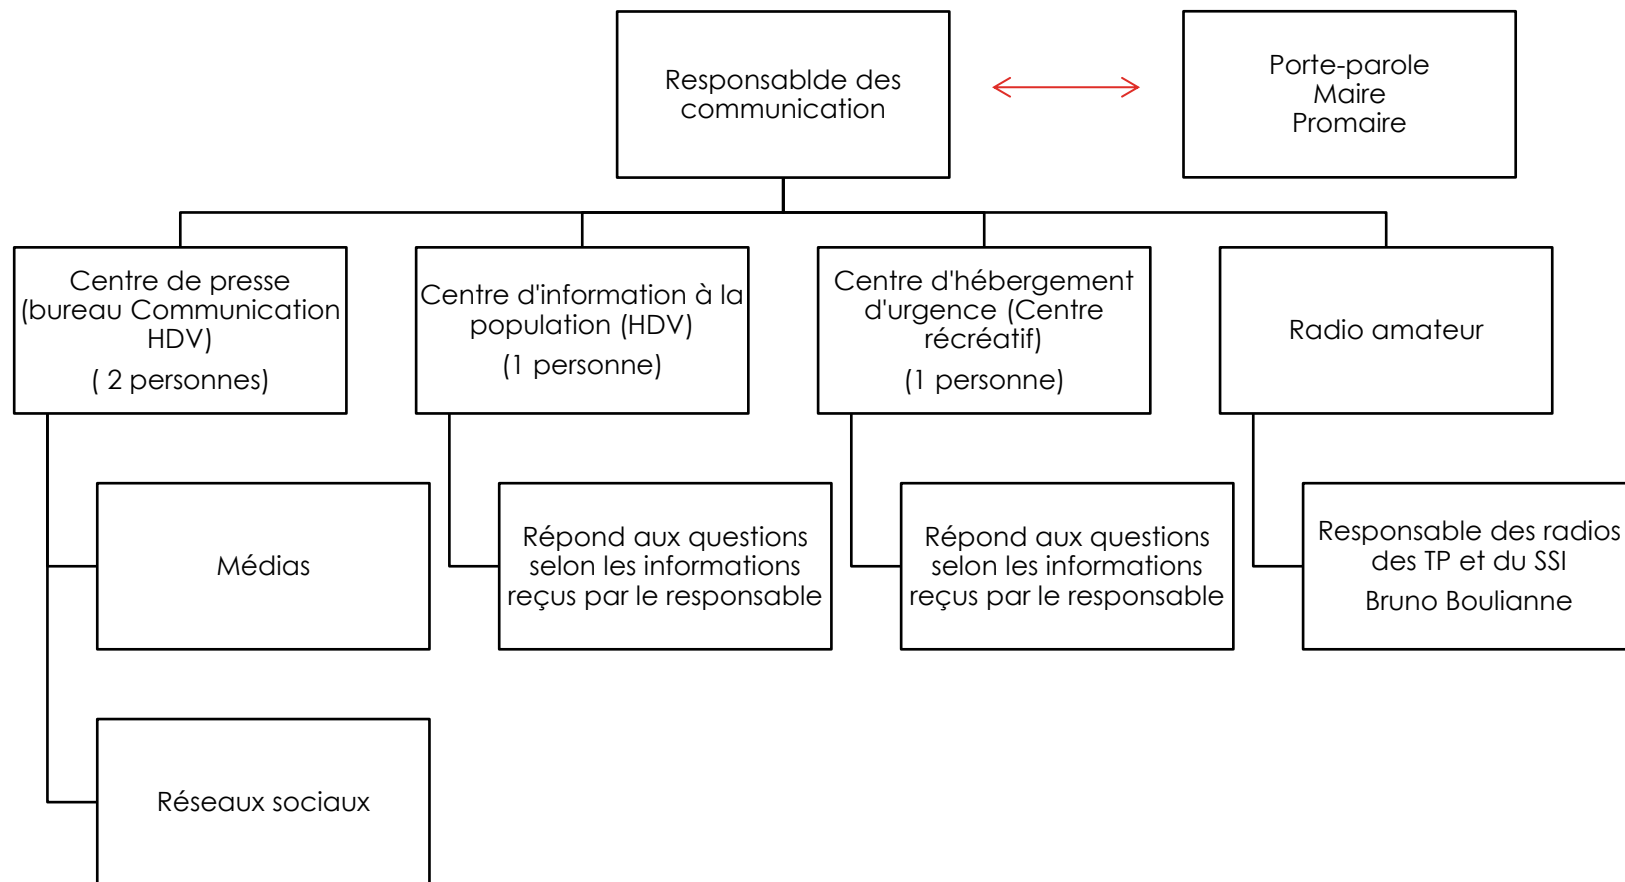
Responsablde des communication

Porte-parole
Maire
Promaire

Centre de presse (bureau Communication HDV)
( 2 personnes)

Centre d'information à la population (HDV)
(1 personne)

Centre d'hébergement d'urgence (Centre récréatif)
(1 personne)

Radio amateur

Médias

Répond aux questions selon les informations reçus par le responsable

Répond aux questions selon les informations reçus par le responsable

Responsable des radios des TP et du SSI
Bruno Boulianne

Réseaux sociaux